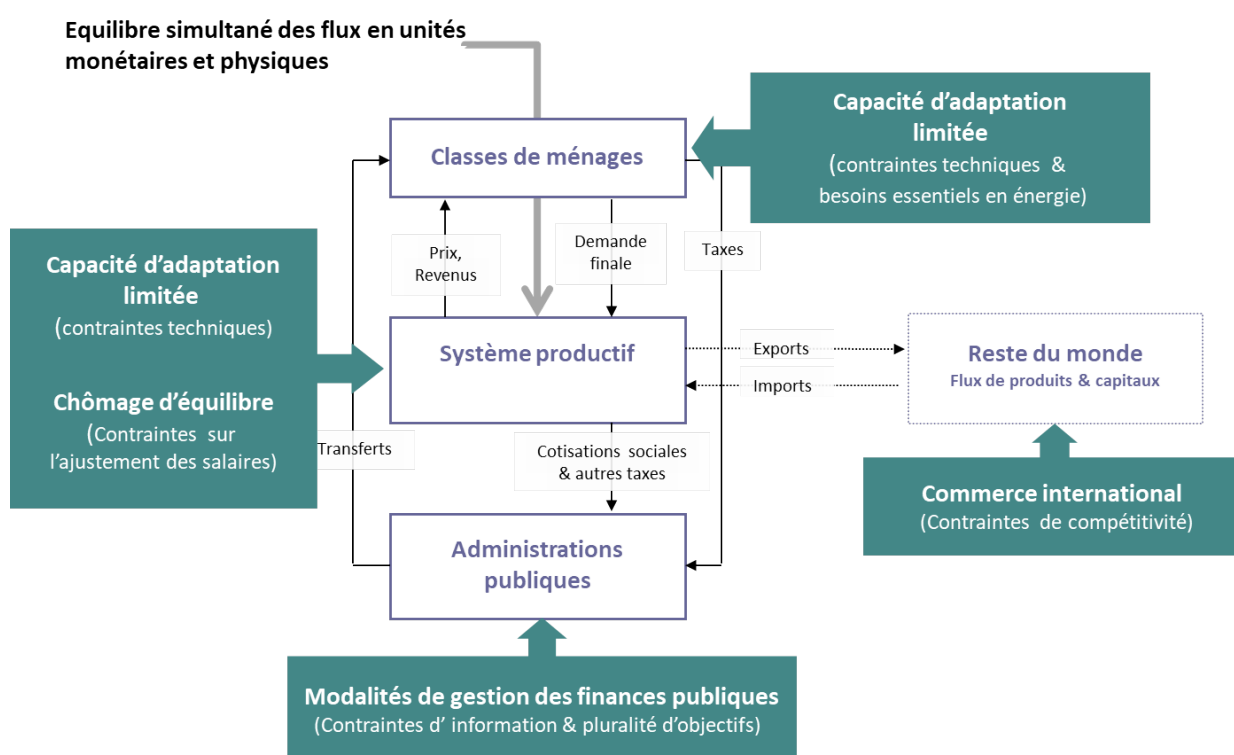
Equilibre simultané des flux en unités monétaires et physiques

Capacité d'adaptation limitée
(contraintes techniques & besoins essentiels en énergie)

Classes de ménages

Prix, Revenus

Demande finale

Taxes

Capacité d'adaptation limitée
(contraintes techniques)

Chômage d'équilibre
(Contraintes sur l'ajustement des salaires)

Système productif

Exports

Imports

Reste du monde
Flux de produits & capitaux

Transferts

Cotisations sociales & autres taxes

Commerce international
(Contraintes de compétitivité)

Administrations publiques

Modalités de gestion des finances publiques
(Contraintes d' information & pluralité d'objectifs)